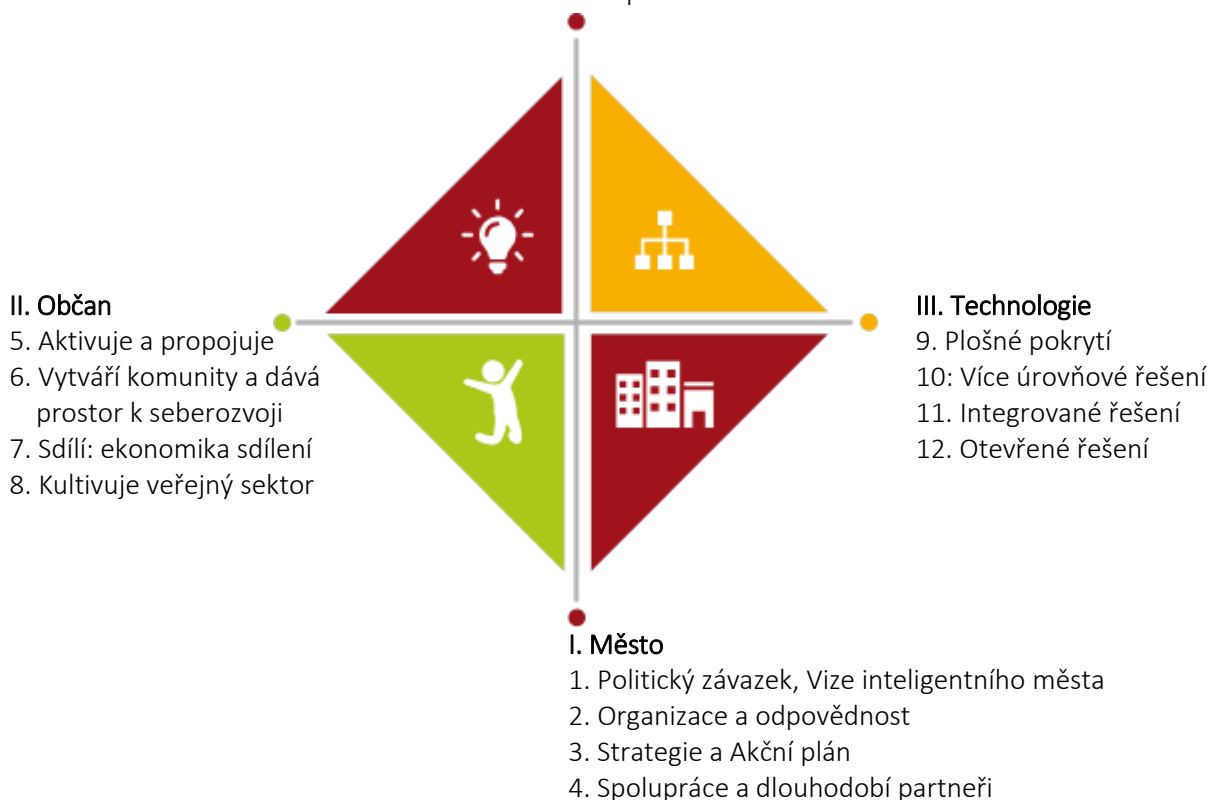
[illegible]

II. Občan
5. Aktivuje a propojuje
6. Vytváří komunity a dává prostor k seberozvoji
7. Sdílí: ekonomika sdílení
8. Kultivuje veřejný sektor

III. Technologie
9. Plošné pokrytí
10: Více úrovňové řešení
11. Integrované řešení
12. Otevřené řešení

I. Město
1. Politický závazek, Vize inteligentního města
2. Organizace a odpovědnost
3. Strategie a Akční plán
4. Spolupráce a dlouhodobí partneři